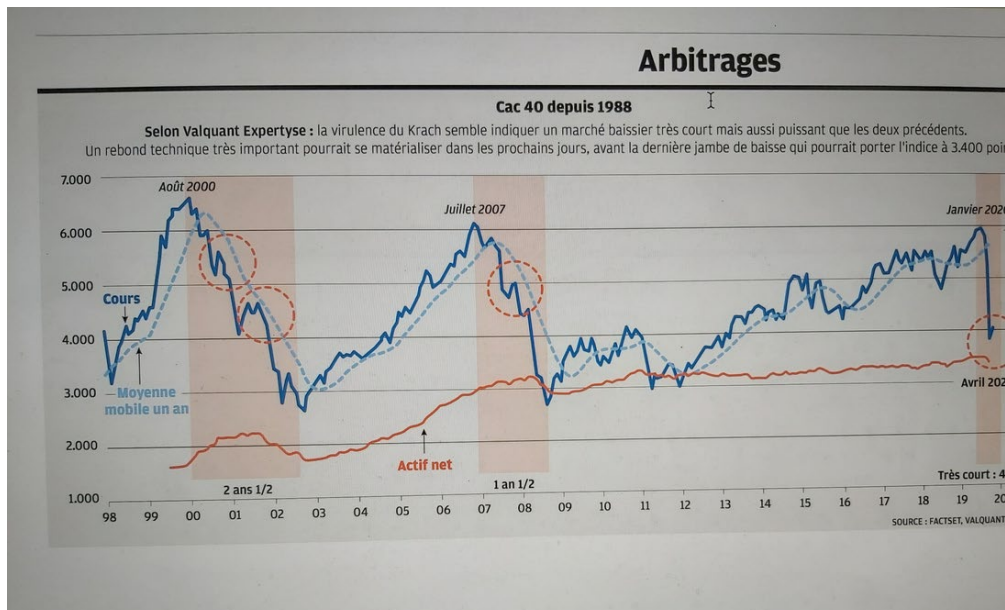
Arbitrages

Cac 40 depuis 1988

Selon Valquant Expertyse : la virulence du Krach semble indiquer un marché baissier très court mais aussi puissant que les deux précédents. Un rebond technique très important pourrait se matérialiser dans les prochains jours, avant la dernière jambe de baisse qui pourrait porter l'indice à 3.400 poi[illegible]

7.000
6.000
5.000
4.000
3.000
2.000
1.000

Août 2000
Juillet 2007
Janvier 202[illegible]
Cours
Moyenne mobile un an
Actif net
Avril 202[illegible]
2 ans 1/2
1 an 1/2
Très court : 4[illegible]

98 99 00 01 02 03 04 05 06 07 08 09 10 11 12 13 14 15 16 17 18 19 20

SOURCE : FACTSET, VALQUANT